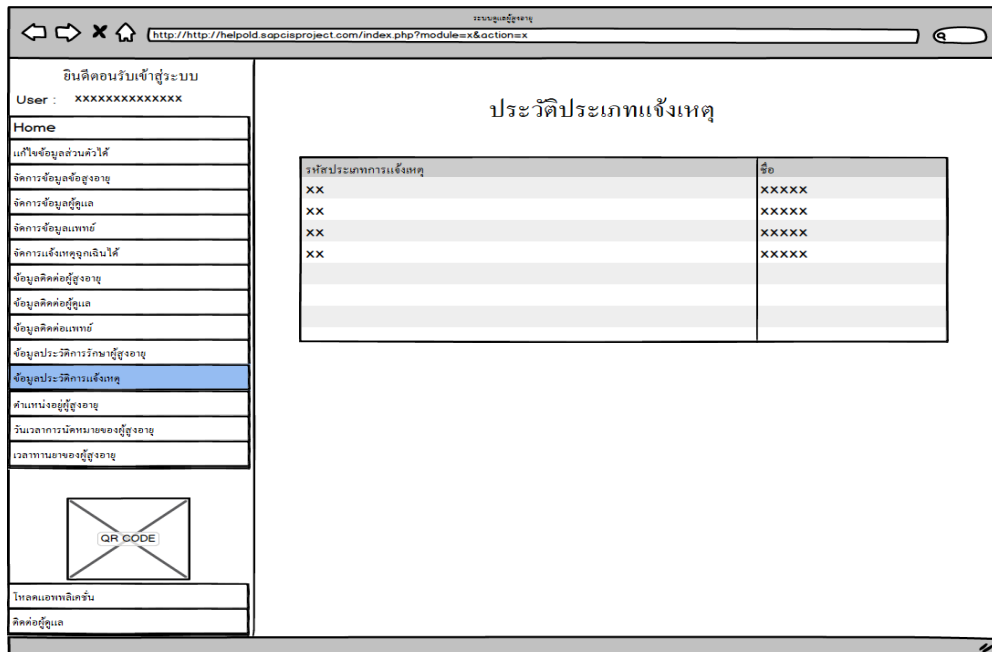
ระบบดูแลผู้สูงอายุ

http://http://helpold.sapcisproject.com/index.php?module=x&action=x

ยินดีตอนรับเข้าสู่ระบบ
User : xxxxxxxxxxxxxx

Home
แก้ไขข้อมูลส่วนตัวได้
จัดการข้อมูลข้อสูงอายุ
จัดการข้อมูลผู้ดูแล
จัดการข้อมูลแพทย์
จัดการแจ้งเหตุฉุกเฉินได้
ข้อมูลติดต่อผู้สูงอายุ
ข้อมูลติดต่อผู้ดูแล
ข้อมูลติดต่อแพทย์
ข้อมูลประวัติการรักษาผู้สูงอายุ
ข้อมูลประวัติการแจ้งเหตุ
ตำแหน่งอยู่ผู้สูงอายุ
วันเวลาการนัดหมายของผู้สูงอายุ
เวลาทานยาของผู้สูงอายุ

QR CODE

โหลดแอพพลิเคชั่น
ติดต่อผู้ดูแล

ประวัติประเภทแจ้งเหตุ

| รหัสประเภทการแจ้งเหตุ | ชื่อ |
|---|---|
| xx | xxxxx |
| xx | xxxxx |
| xx | xxxxx |
| xx | xxxxx |
| | |
| | |
| | |
| | |